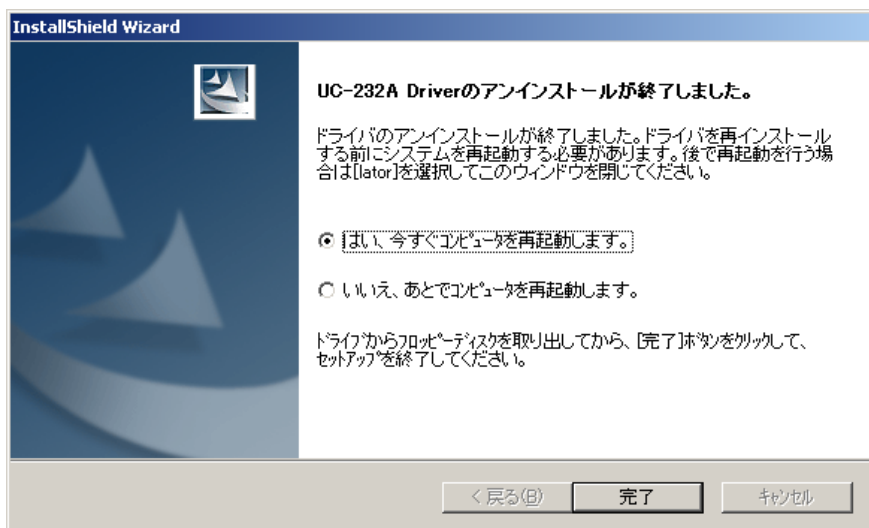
InstallShield Wizard

UC-232A Driverのアンインストールが終了しました。

ドライバのアンインストールが終了しました。ドライバを再インストールする前にシステムを再起動する必要があります。後で再起動を行う場合は[lator]を選択してこのウィンドウを閉じてください。

はい、今すぐコンピュータを再起動します。

いいえ、あとでコンピュータを再起動します。

ドライブからフロッピーディスクを取り出してから、[完了]ボタンをクリックして、セットアップを終了してください。

< 戻る(B)
完了
キャンセル